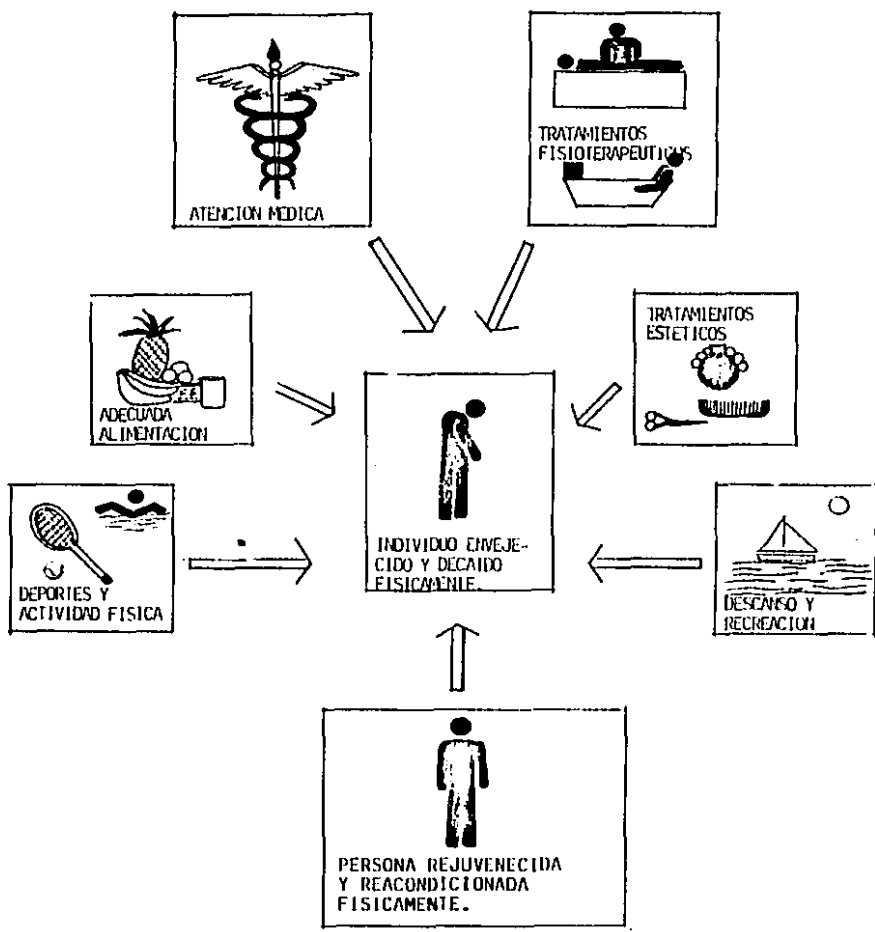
ATENCION MEDICA

TRATAMIENTOS FISIOTERAPEUTICOS

ADECUADA ALIMENTACION

TRATAMIENTOS ESTETICOS

INDIVIDUO ENVEJECIDO Y DECAIDO FISICAMENTE.

DEPORTES Y ACTIVIDAD FISICA

DESCANSO Y RECREACION

PERSONA REJUVENECIDA Y REACONDICIONADA FISICAMENTE.